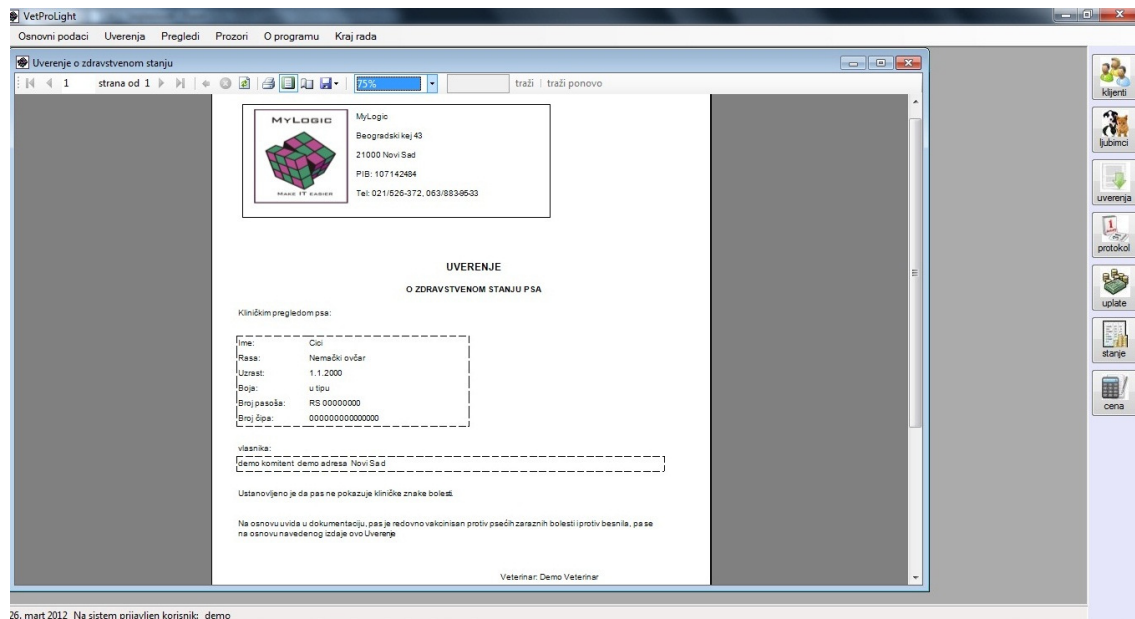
VetProLight

Osnovni podaci Uverenja Pregledi Prozori O programu Kraj rada

Uverenje o zdravstvenom stanju

1 strana od 1 75% traži | traži ponovo

MYLOGIC
MAKE IT EASIER

MyLogic
Beogradski kej 43
21000 Novi Sad
PIB: 107142484
Tel: 021/526-372, 063/883-85-33

UVERENJE

O ZDRAVSTVENOM STANJU PSA

Kliničkim pregledom psa:

| | |
|---|---|
| Ime: | Cici |
| Rasa: | Nemački ovčar |
| Uzrast: | 1.1.2000 |
| Boja: | u tipu |
| Broj pasoša: | RS 00000000 |
| Broj čipa: | 000000000000000 |

vlasnika:

demo komitent demo adresa Novi Sad

Ustanovljeno je da pas ne pokazuje kliničke znake bolesti.

Na osnovu uvida u dokumentaciju, pas je redovno vakcinisan protiv psećih zaraznih bolesti i protiv besnila, pa se na osnovu navedenog izdaje ovo Uverenje

Veterinar: Demo Veterinar

klijenti
ljubimci
uverenja
protokol
uplate
stanje
cena

26. mart 2012 Na sistem prijavljen korisnik: demo